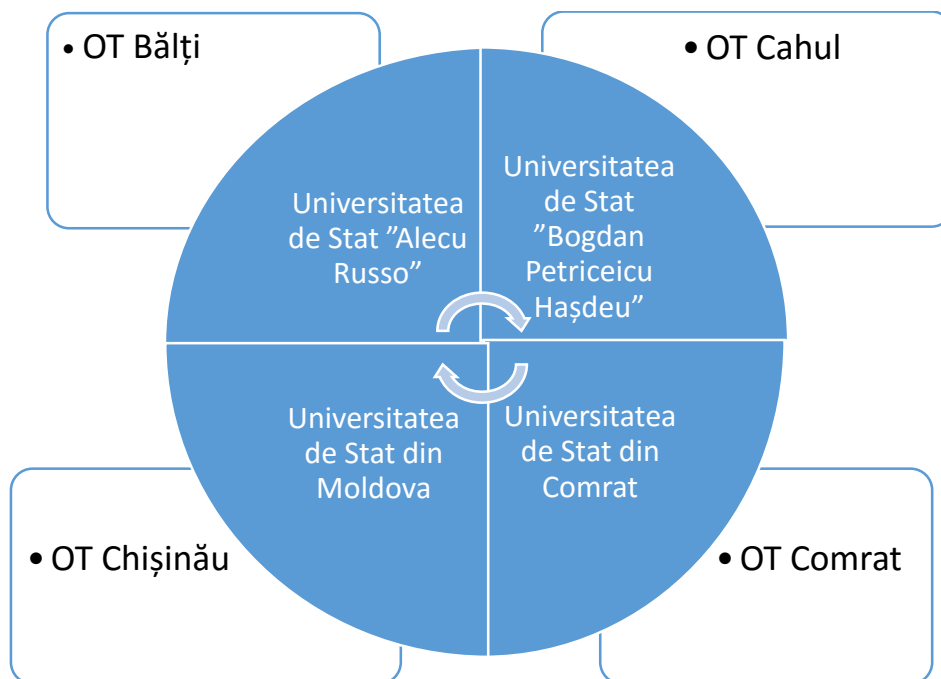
• OT Bălți

• OT Cahul

Universitatea de Stat ”Alecu Russo”

Universitatea de Stat ”Bogdan Petriceicu Hașdeu”

Universitatea de Stat din Moldova

Universitatea de Stat din Comrat

• OT Chișinău

• OT Comrat